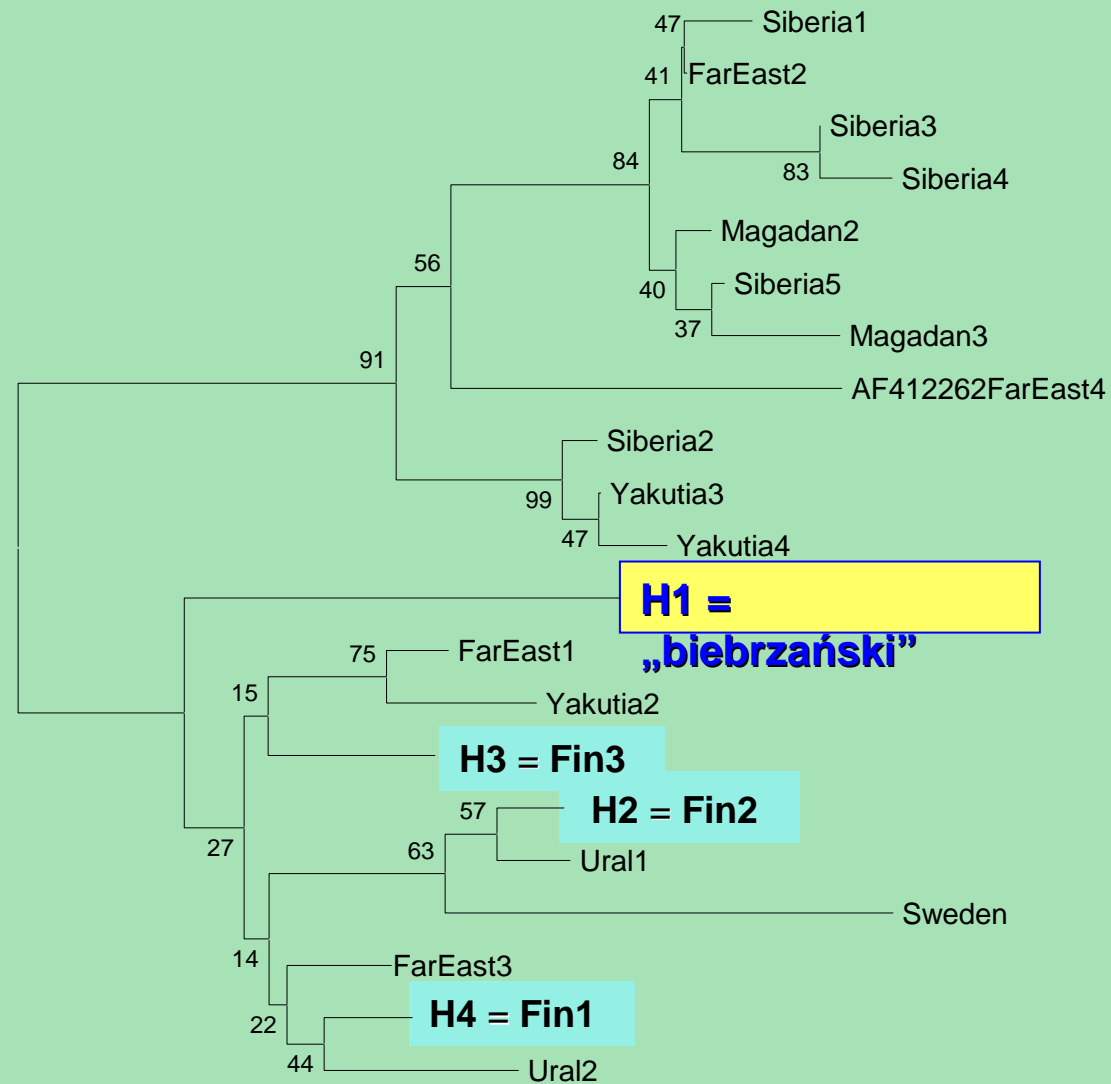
47
Siberia1
41
FarEast2
Siberia3
84
83
Siberia4
Magadan2
56
Siberia5
40
37
Magadan3
91
AF412262FarEast4
Siberia2
99
Yakutia3
47
Yakutia4
H1 = „biebrzański"
75
FarEast1
15
Yakutia2
H3 = Fin3
57
H2 = Fin2
63
27
Ural1
Sweden
14
FarEast3
22
H4 = Fin1
44
Ural2